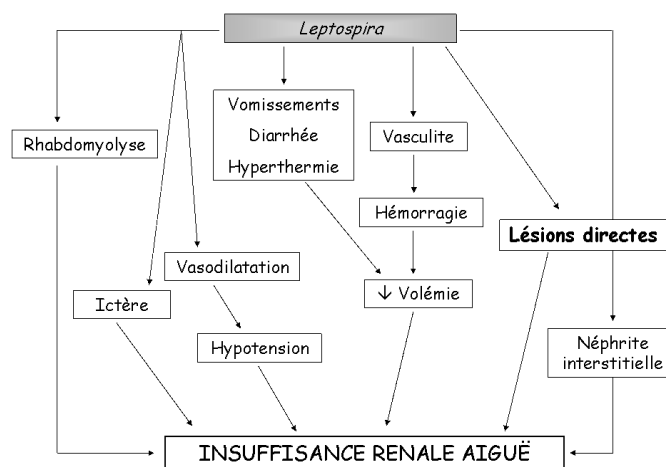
Leptospira

Rhabdomyolyse

Vomissements
Diarrhée
Hyperthermie

Vasculite

Hémorragie

Lésions directes

Vasodilatation

Ictère

↓ Volémie

Hypotension

Néphrite interstitielle

INSUFFISANCE RENALE AIGUË